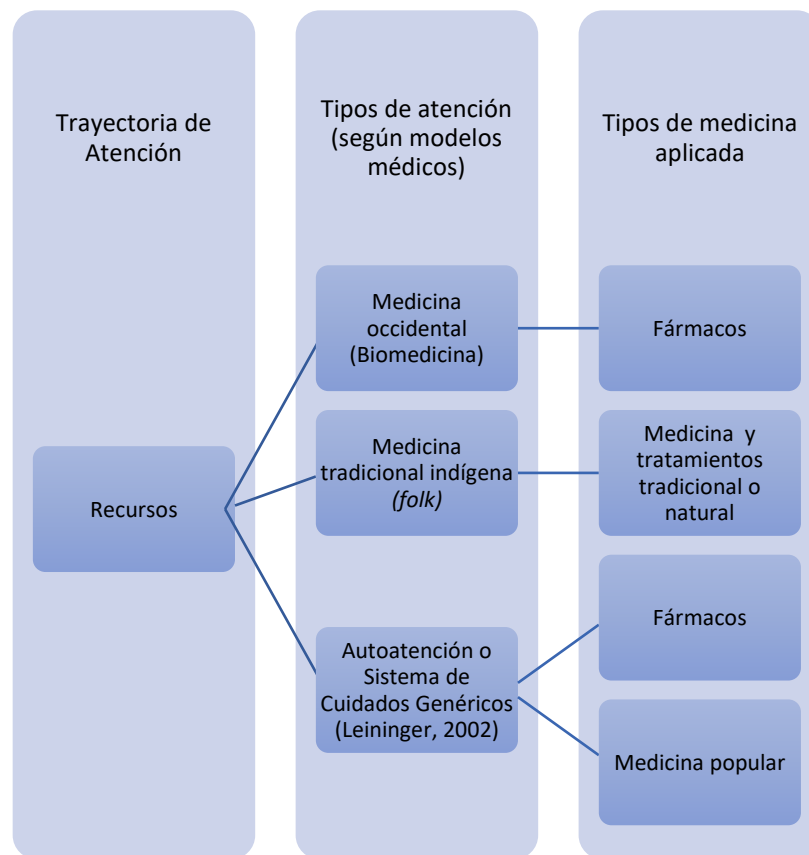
Trayectoria de Atención

Tipos de atención (según modelos médicos)

Tipos de medicina aplicada

Recursos

Medicina occidental (Biomedicina)

Medicina tradicional indígena *(folk)*

Autoatención o Sistema de Cuidados Genéricos (Leininger, 2002)

Fármacos

Medicina y tratamientos tradicional o natural

Fármacos

Medicina popular